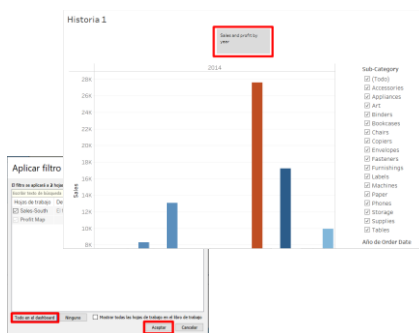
Historia 1

Sales and profit by year

2014

28K
26K
24K
22K
20K
18K
16K
14K
12K
10K
8K

Sales

Sub-Category
(Todo)
Accessories
Appliances
Art
Binders
Bookcases
Chairs
Copiers
Envelopes
Fasteners
Furnishings
Labels
Machines
Paper
Phones
Storage
Supplies
Tables

Año de Order Date

Aplicar filtro

El filtro se aplicará a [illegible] hojas

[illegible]

Hojas de trabajo
Sales-South
Profit Map

Todo en el dashboard
Ninguna
Mostrar todas las hojas de trabajo en el libro de trabajo
Aceptar
Cancelar